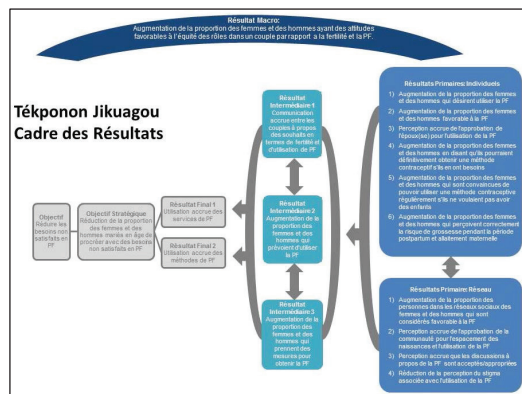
Résultat Macro:
Augmentation de la proportion des femmes et des hommes ayant des attitudes favorables à l'équité des rôles dans un couple par rapport à la fertilité et la PF.

Tékponon Jikuagou Cadre des Résultats

Objectif
Réduire la besoins non satisfaits en PF

Objectif Stratégique
Réduction de la proportion des femmes et des hommes mariés en âge de procréer avec des besoins non satisfaits en PF

Résultat Final 1
Utilisation accrue des services de PF

Résultat Final 2
Utilisation accrue des méthodes de PF

Résultat Intermédiaire 1
Communication accrue entre les couples à propos des souhaits en termes de fertilité et d'utilisation de PF

Résultat Intermédiaire 2
Augmentation de la proportion des femmes et des hommes qui prévoient d'utiliser la PF

Résultat Intermédiaire 3
Augmentation de la proportion des femmes et des hommes qui prennent des mesures pour obtenir la PF

Résultats Primaires: Individuels
1) Augmentation de la proportion des femmes et des hommes qui désirent utiliser la PF
2) Augmentation de la proportion des femmes et des hommes favorable à la PF
3) Perception accrue de l'approbation de l'époux(se) pour l'utilisation de la PF
4) Augmentation de la proportion des femmes et des hommes en disant qu'ils pourraient définitivement obtenir une méthode contraceptif s'ils en ont besoins
5) Augmentation de la proportion des femmes et des hommes qui sont convaincues de pouvoir utiliser une méthode contraceptive régulièrement s'ils ne voulaient pas avoir des enfants
6) Augmentation de la proportion des femmes et des hommes qui perçoivent correctement le risque de grossesse pendant le période postpartum et allaitement maternelle

Résultats Primaire: Réseau
1) Augmentation de la proportion des personnes dans les réseaux sociaux des femmes et des hommes qui sont considérés favorable à la PF
2) Perception accrue de l'approbation de la communauté pour l'espacement des naissances et l'utilisation de la PF
3) Perception accrue que les discussions à propos de la PF sont acceptés/appropriées
4) Réduction de la perception du stigma associée avec l'utilisation de la PF